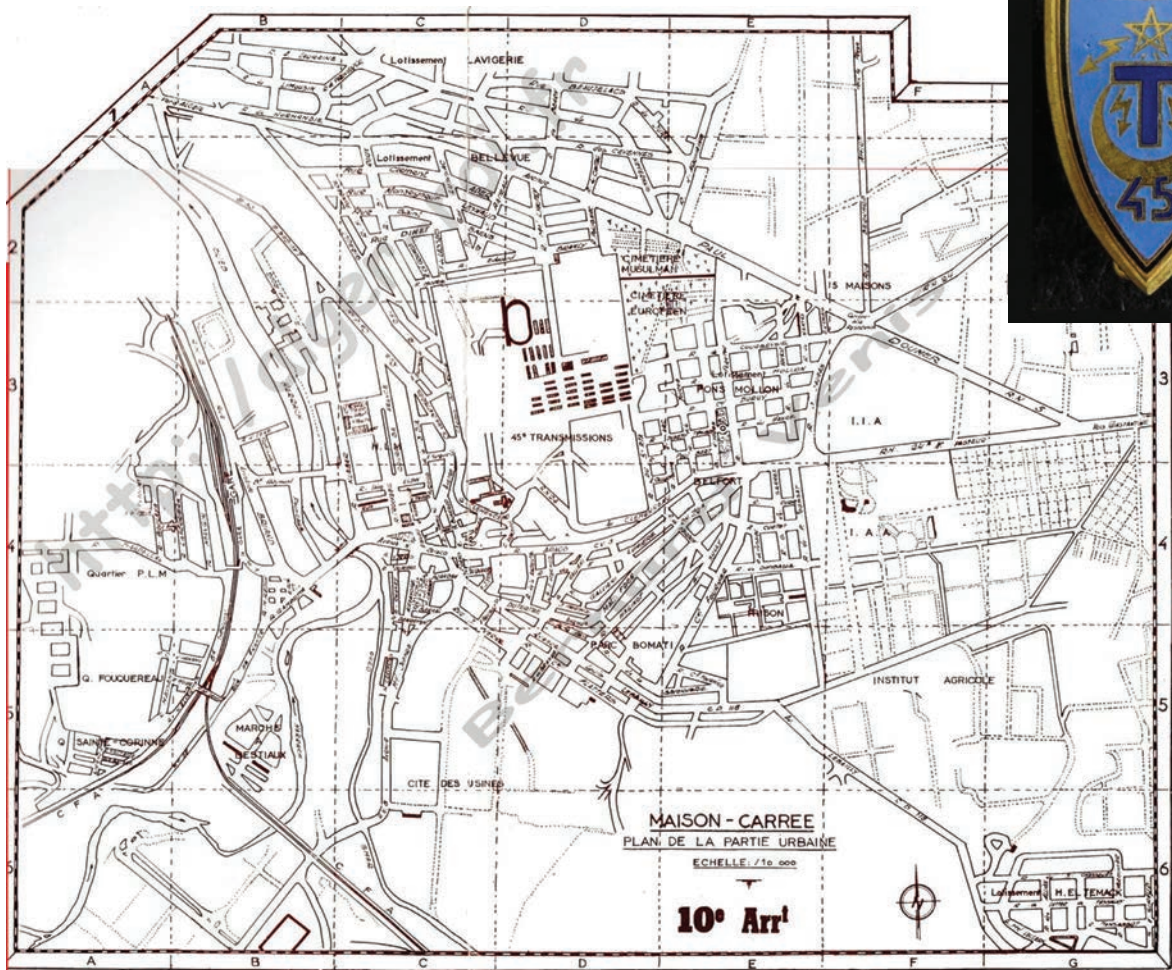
A B C D E F G

1 2 3 4 5 6

Lotissement LAVIGERIE

Lotissement BELLEVUE

CIMETIERE MUSULMAN

CIMETIERE EUROPEEN

15 MAISONS

Lotissement POMS MOLLON

I.I.A

45e TRANSMISSIONS

H.L.M

BELFORT

I.A.A

Quartier P.L.M

Q. FOUCQUEREAU

Q. SAINTE-CORINNE

MARCHE BESTIAUX

PARC BOMATI

RIDON

INSTITUT AGRICOLE

CITE DES USINES

MAISON - CARREE
PLAN DE LA PARTIE URBAINE
ECHELLE: /10 000

10e Arrt

Lotissement H.EL TEMACK

C F A

PAUL DOUMER

45

T

http://alger-roi.fr

Bernard Venis